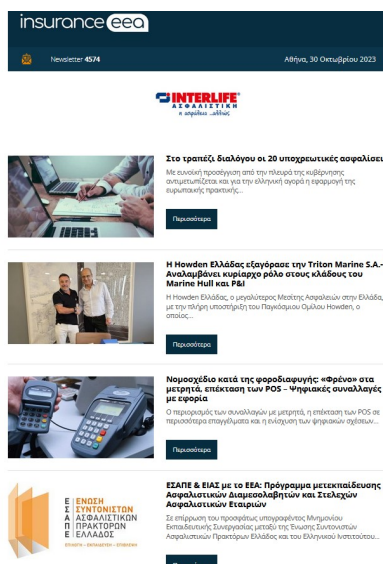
insurance eea

Newsletter 4574

Αθήνα, 30 Οκτωβρίου 2023

INTERLIFE ΑΣΦΑΛΙΣΤΙΚΗ
η ασφάλεια ...αλλιώς

Στο τραπέζι διαλόγου οι 20 υποχρεωτικές ασφαλίσει

Με ευνοϊκή προσέγγιση από την πλευρά της κυβέρνησης αντιμετωπίζεται και για την ελληνική αγορά η εφαρμογή της ευρωπαϊκής πρακτικής...

Περισσότερα

Η Howden Ελλάδας εξαγόρασε την Triton Marine S.A.- Αναλαμβάνει κυρίαρχο ρόλο στους κλάδους του Marine Hull και P&I

Η Howden Ελλάδας, ο μεγαλύτερος Μεσίτης Ασφαλειών στην Ελλάδα, με την πλήρη υποστήριξη του Παγκόσμιου Ομίλου Howden, ο οποίος...

Περισσότερα

Νομοσχέδιο κατά της φοροδιαφυγής: «Φρένο» στα μετρητά, επέκταση των POS - Ψηφιακές συναλλαγές με εφορία

Ο περιορισμός των συναλλαγών με μετρητά, η επέκταση των POS σε περισσότερα επαγγέλματα και η ενίσχυση των ψηφιακών σχέσεων...

Περισσότερα

ΕΝΩΣΗ ΣΥΝΤΟΝΙΣΤΩΝ ΑΣΦΑΛΙΣΤΙΚΩΝ ΠΡΑΚΤΟΡΩΝ ΕΛΛΑΔΟΣ
ΕΣΑΠΕ
ΕΞΕΛΙΞΗ · ΣΥΝΤΟΝΙΣΜΟΣ · ΕΠΙΤΥΧΙΑ

ΕΣΑΠΕ & ΕΙΑΣ με το ΕΕΑ: Πρόγραμμα μετεκπαίδευσης Ασφαλιστικών Διαμεσολαβητών και Στελεχών Ασφαλιστικών Εταιριών

Σε επίρρωση του προσφάτως υπογραφέντος Μνημονίου Εκπαιδευτικής Συνεργασίας μεταξύ της Ένωσης Συντονιστών Ασφαλιστικών Πρακτόρων Ελλάδος και του Ελληνικού Ινστιτούτου...

Περισσότερα